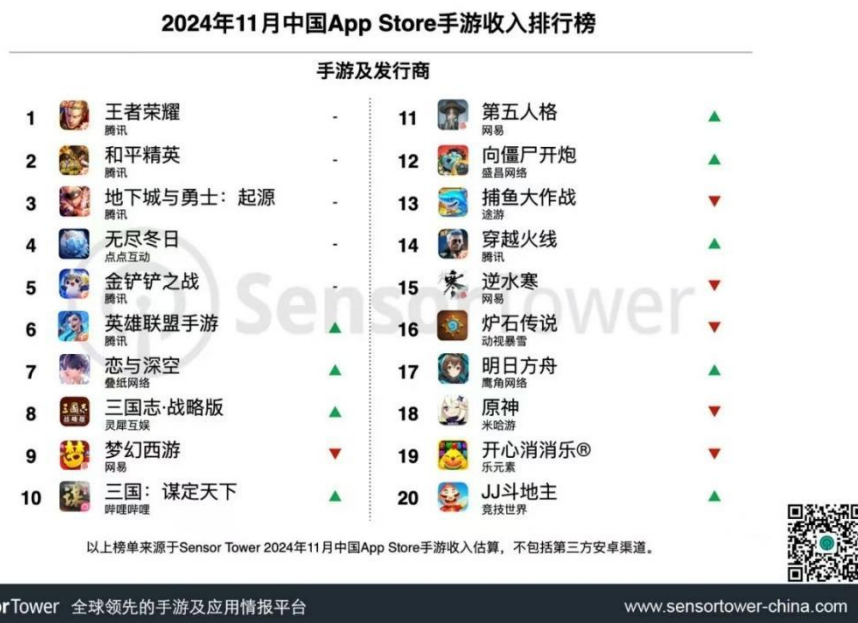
2024年11月中国App Store手游收入排行榜

手游及发行商

| | | | | | |
|---|---|---|---|---|---|
| 1 | 王者荣耀 腾讯 | - | 11 | 第五人格 网易 | ▲ |
| 2 | 和平精英 腾讯 | - | 12 | 向僵尸开炮 盛昌网络 | ▲ |
| 3 | 地下城与勇士：起源 腾讯 | - | 13 | 捕鱼大作战 途游 | ▼ |
| 4 | 无尽冬日 点点互动 | - | 14 | 穿越火线 腾讯 | ▲ |
| 5 | 金铲铲之战 腾讯 | - | 15 | 逆水寒 网易 | ▼ |
| 6 | 英雄联盟手游 腾讯 | ▲ | 16 | 炉石传说 动视暴雪 | ▼ |
| 7 | 恋与深空 叠纸网络 | ▲ | 17 | 明日方舟 鹰角网络 | ▲ |
| 8 | 三国志·战略版 灵犀互娱 | ▲ | 18 | 原神 米哈游 | ▼ |
| 9 | 梦幻西游 网易 | ▼ | 19 | 开心消消乐® 乐元素 | ▼ |
| 10 | 三国：谋定天下 哔哩哔哩 | ▲ | 20 | JJ斗地主 竞技世界 | ▲ |

Sensor Tower

以上榜单来源于Sensor Tower 2024年11月中国App Store手游收入估算，不包括第三方安卓渠道。

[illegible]orTower 全球领先的手游及应用情报平台 www.sensortower-china.com